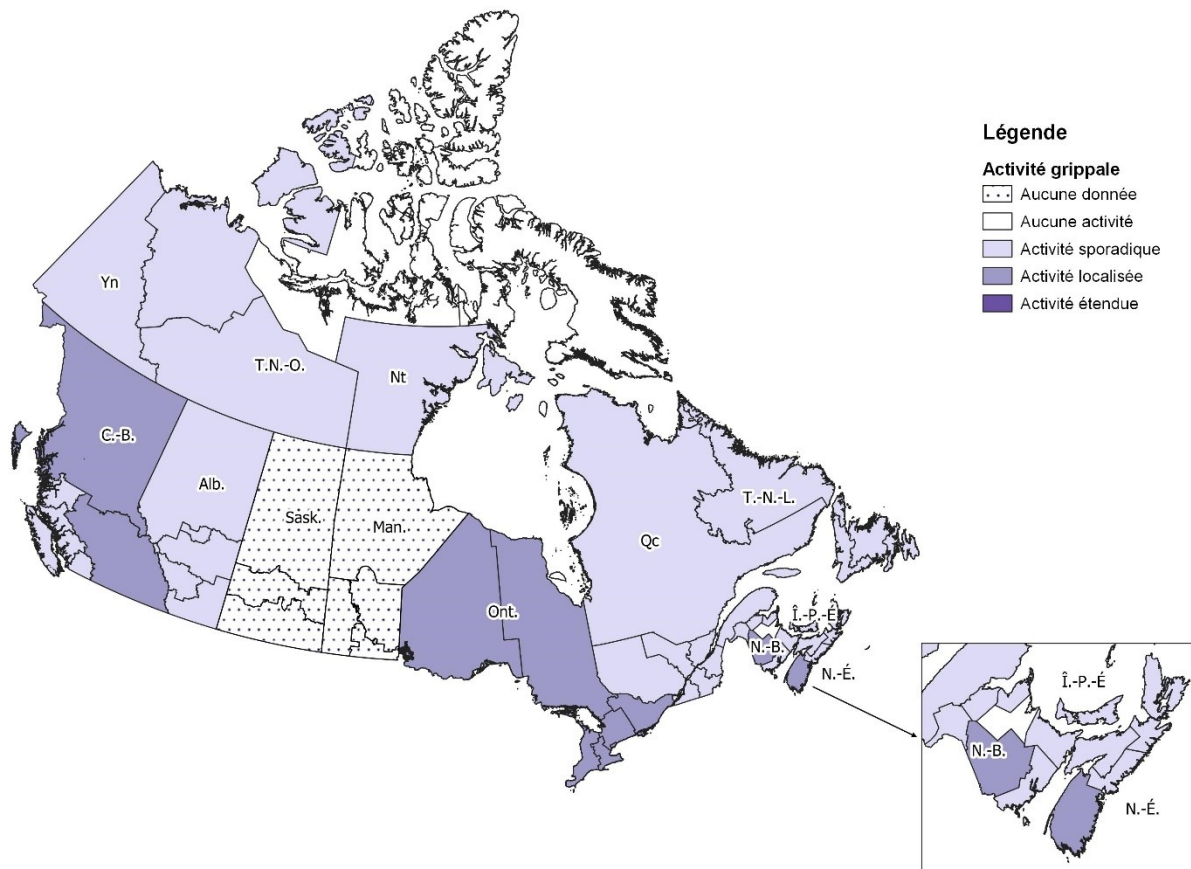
Légende

Activité grippale

Aucune donnée

Aucune activité

Activité sporadique

Activité localisée

Activité étendue

Yn

T.N.-O.

Nt

C.-B.

Alb.

Sask.

Man.

Ont.

Qc

T.-N.-L.

Î.-P.-É.

N.-B.

N.-É.

Î.-P.-É

N.-B.

N.-É.